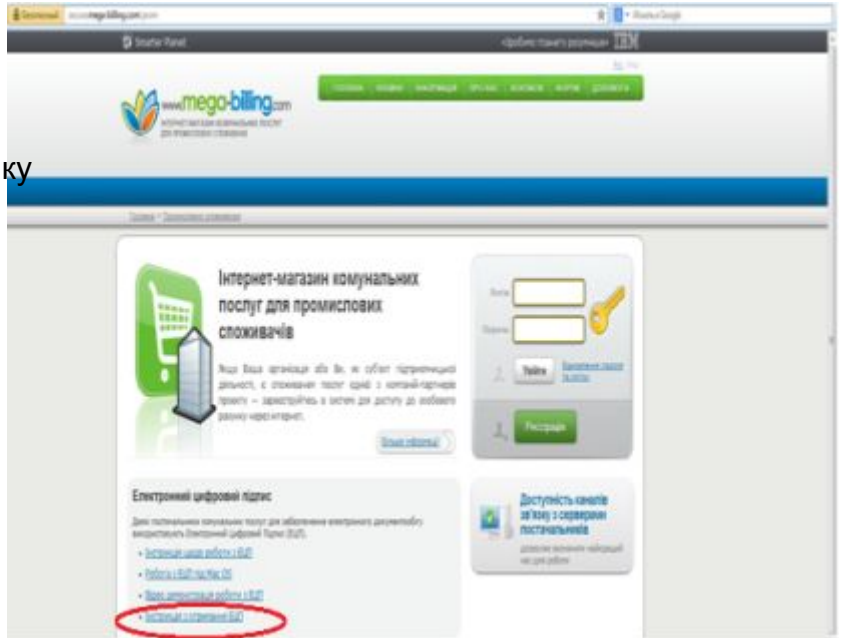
Безпечний | secure.mego-billing.com/prom

Smarter Planet

IBM

www.mego-billing.com

ГОЛОВНА | НОВИНИ | ІНФОРМАЦІЯ | ПРО НАС | КОНТАКТИ | ФОРУМ | ДОПОМОГА

ку

Інтернет-магазин комунальних послуг для промислових споживачів

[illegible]

Більше інформації

Логін

Пароль

Увійти

Реєстрація

Електронний цифровий підпис

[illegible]

Інструкція щодо роботи з ЕЦП

Робота з ЕЦП під Mac OS

Відео демонстрація роботи з ЕЦП

Інструкція з отримання ЕЦП

Доступність каналів зв'язку з серверами постачальників

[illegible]